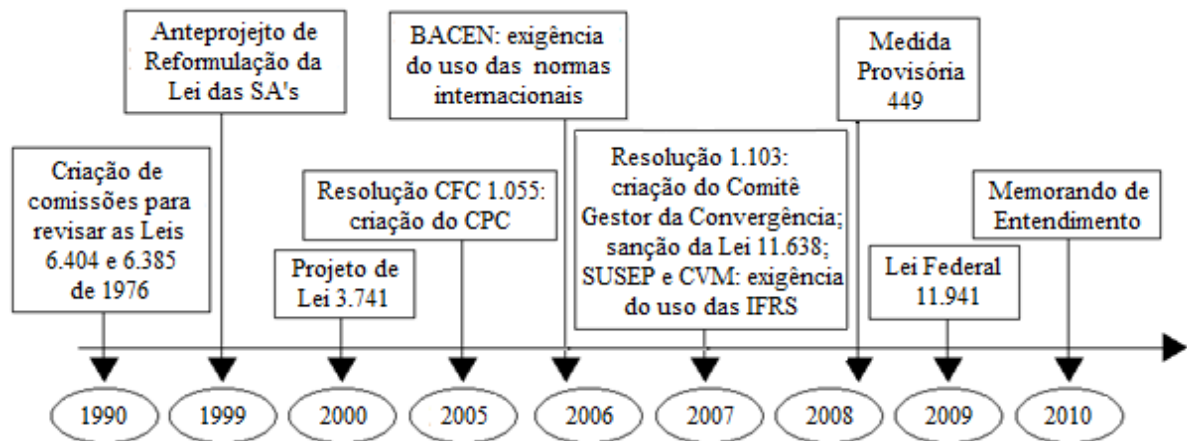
Anteprojejto de Reformulação da Lei das SA's

BACEN: exigência do uso das normas internacionais

Medida Provisória 449

Criação de comissões para revisar as Leis 6.404 e 6.385 de 1976

Resolução CFC 1.055: criação do CPC

Resolução 1.103: criação do Comitê Gestor da Convergência; sanção da Lei 11.638; SUSEP e CVM: exigência do uso das IFRS

Memorando de Entendimento

Projeto de Lei 3.741

Lei Federal 11.941

1990

1999

2000

2005

2006

2007

2008

2009

2010